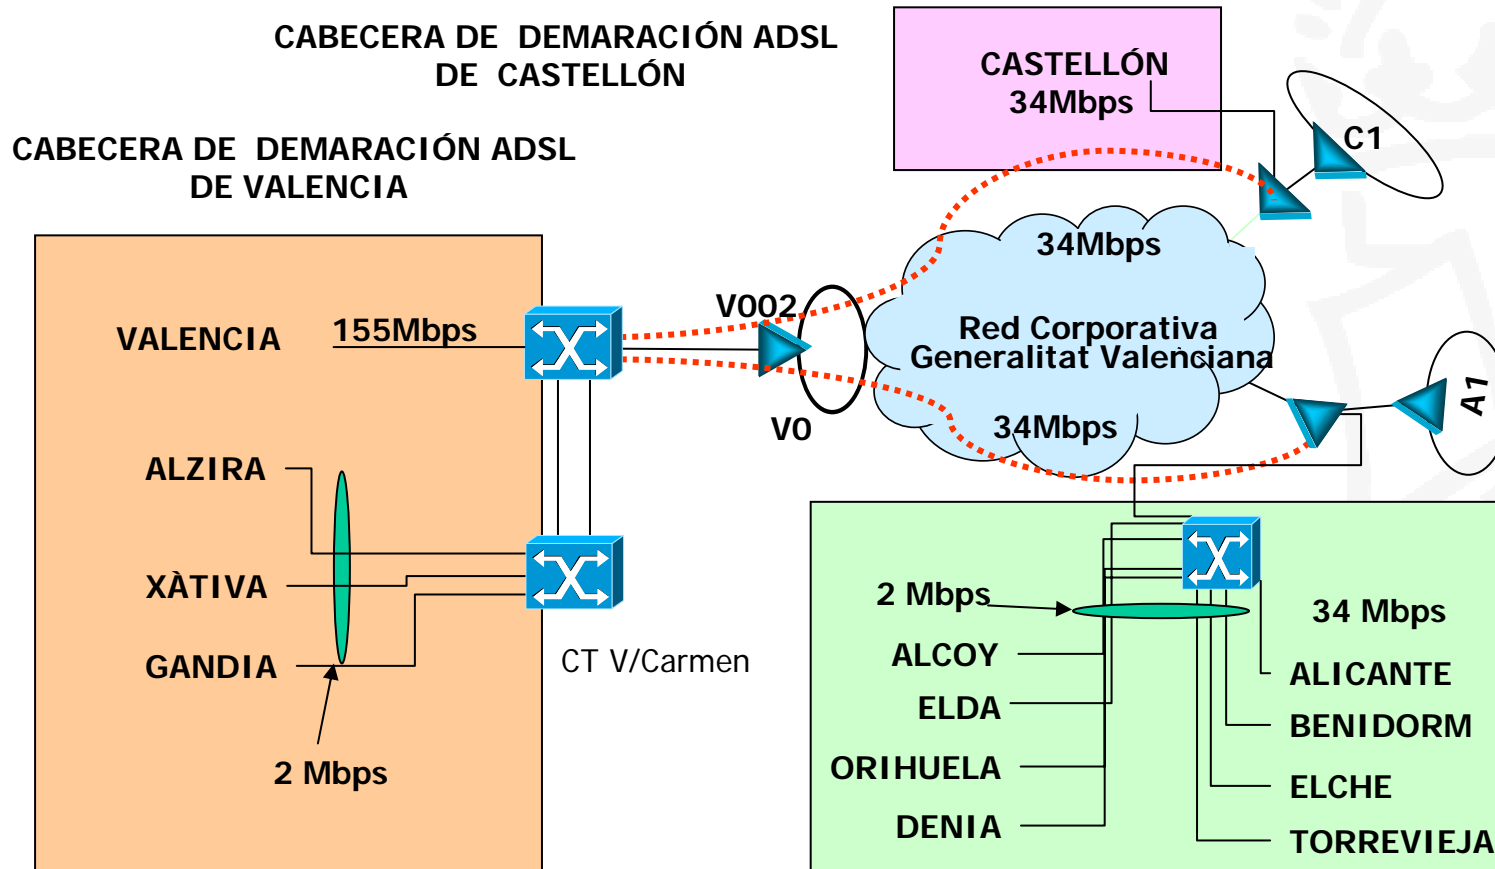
CABECERA DE DEMARACIÓN ADSL DE CASTELLÓN

CASTELLÓN
34Mbps

C1

CABECERA DE DEMARACIÓN ADSL DE VALENCIA

34Mbps

Red Corporativa Generalitat Valenciana

VALENCIA

155Mbps

V002

V0

34Mbps

A1

ALZIRA

XÀTIVA

GANDIA

2 Mbps

CT V/Carmen

2 Mbps

34 Mbps

ALCOY

ELDA

ORIHUELA

DENIA

ALICANTE

BENIDORM

ELCHE

TORREVIEJA